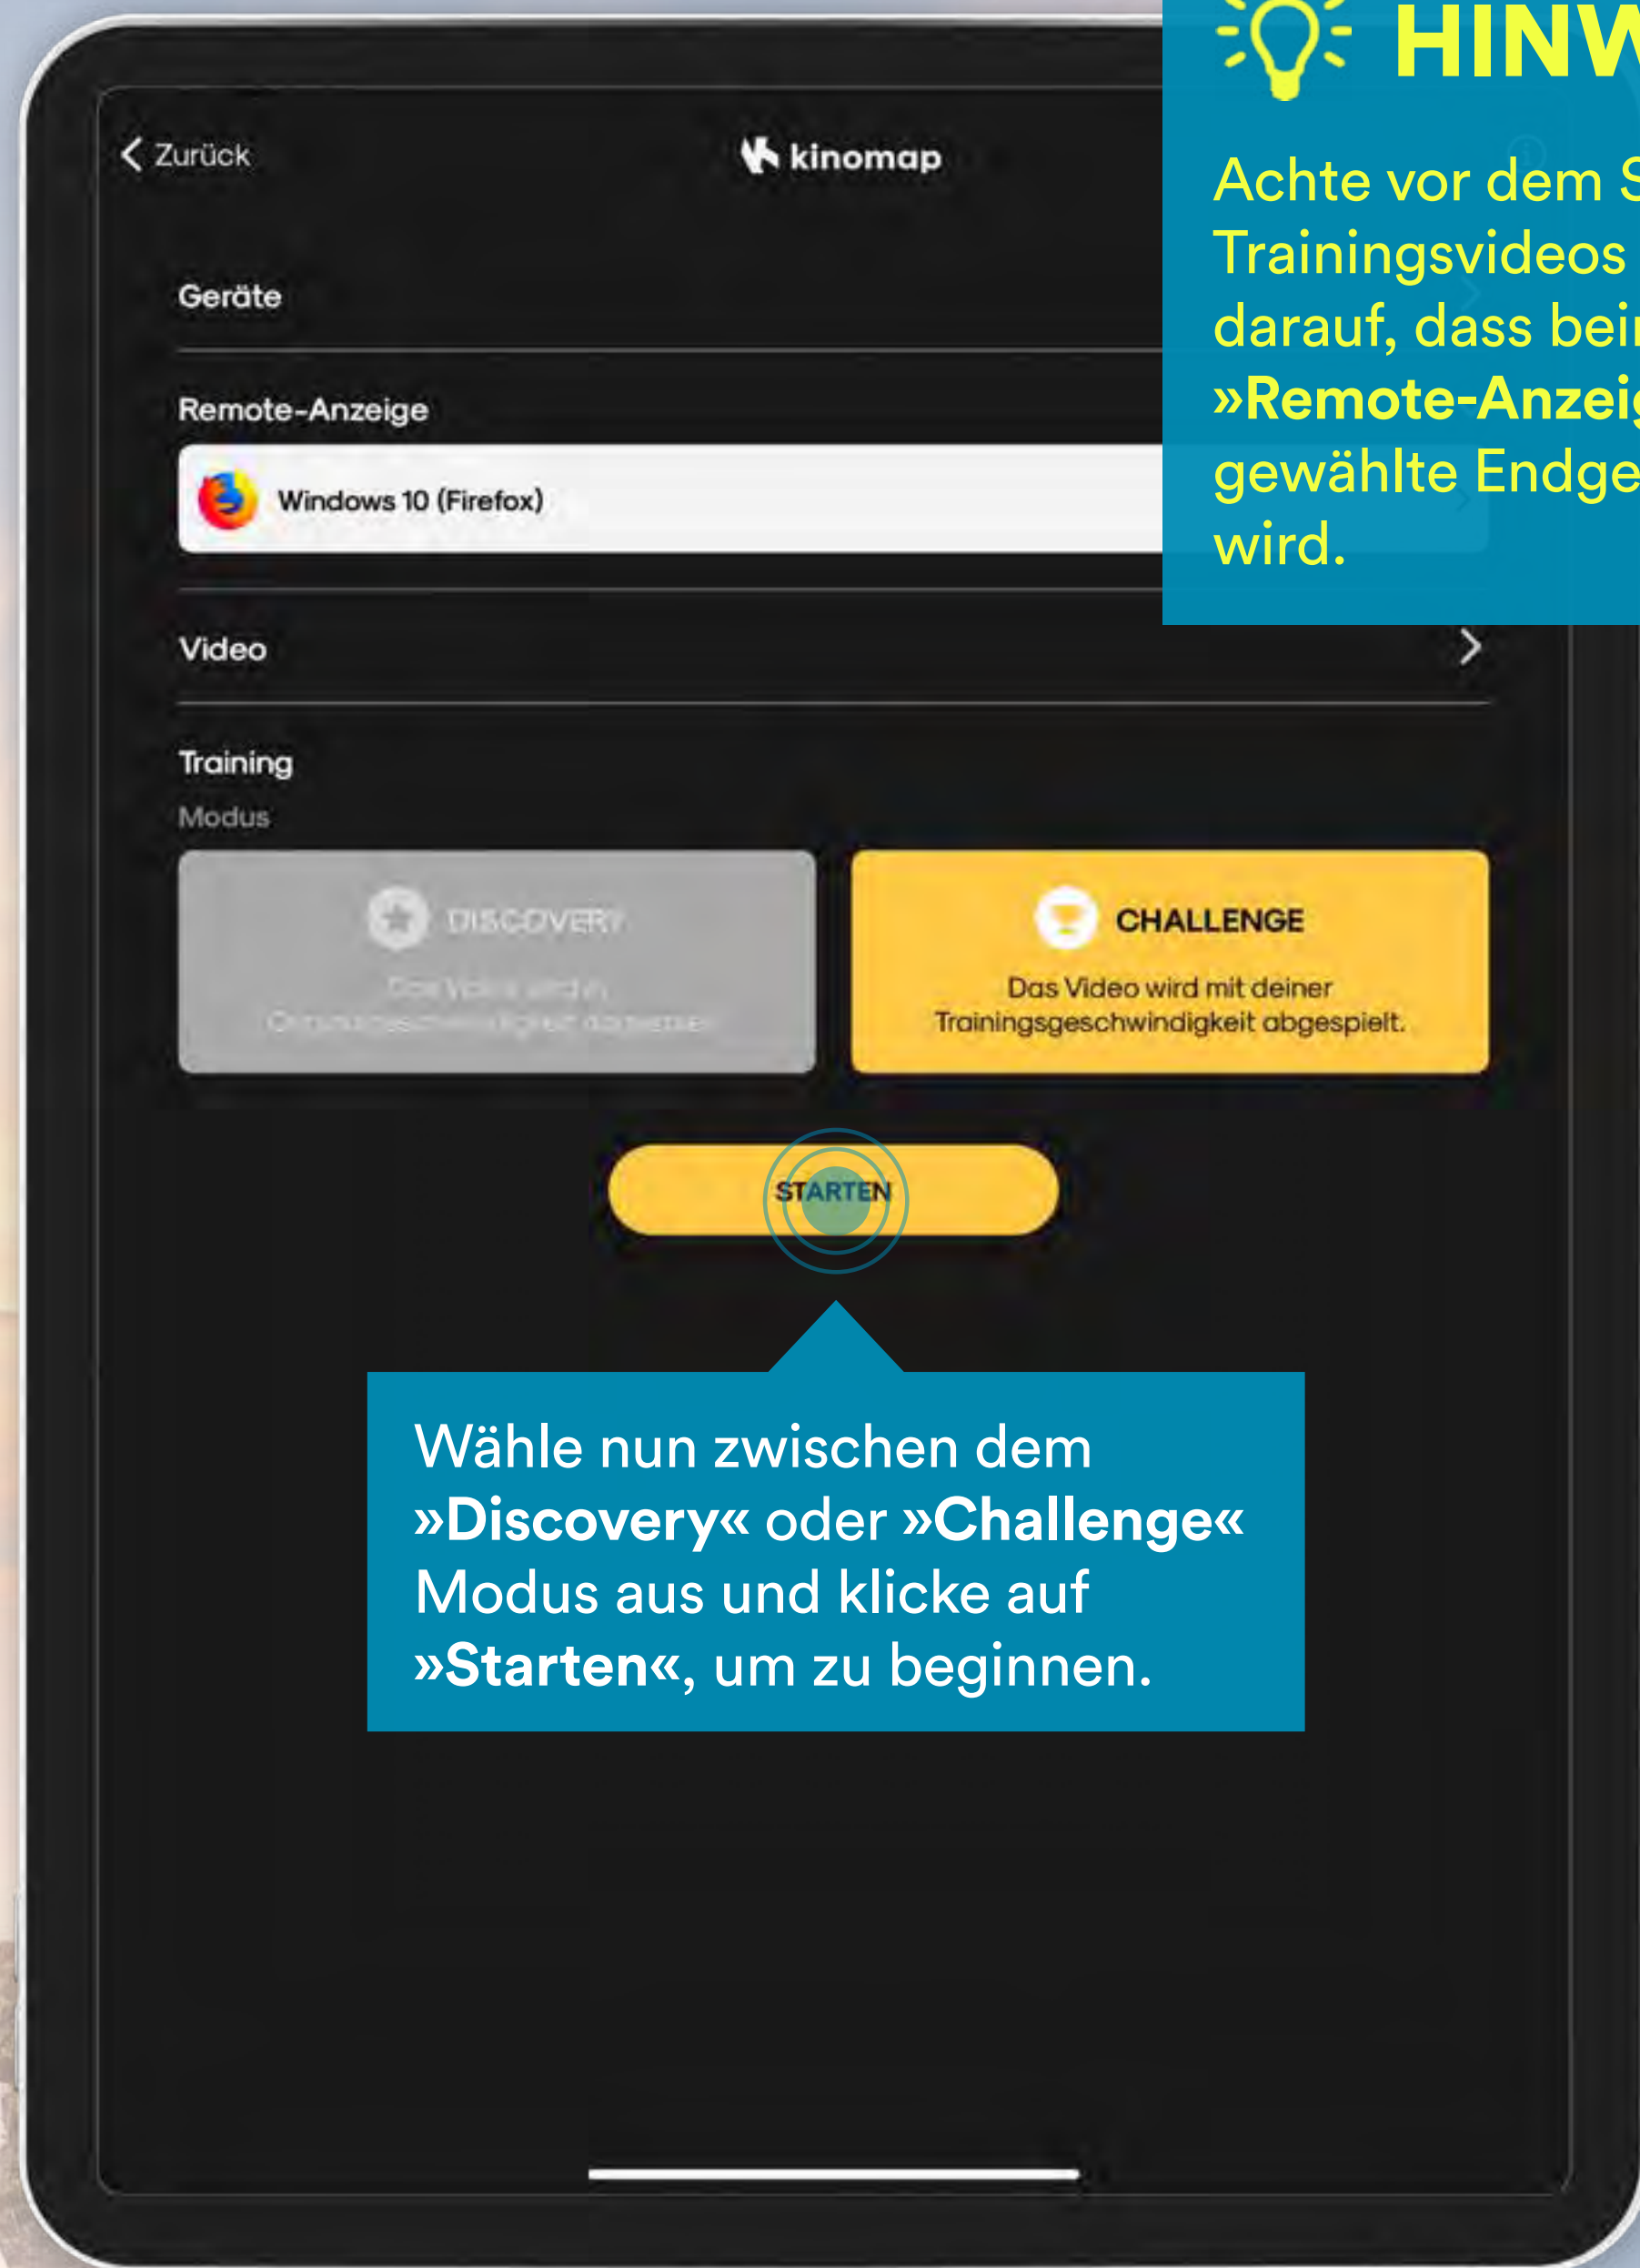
HINW

Achte vor dem S
Trainingsvideos
darauf, dass bei
»Remote-Anzei
gewählte Endge
wird.

< Zurück

kinomap

Geräte

Remote-Anzeige

Windows 10 (Firefox)

Video

Training

Modus

DISCOVERY

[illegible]

CHALLENGE

Das Video wird mit deiner Trainingsgeschwindigkeit abgespielt.

STARTEN

Wähle nun zwischen dem »Discovery« oder »Challenge« Modus aus und klicke auf »Starten«, um zu beginnen.